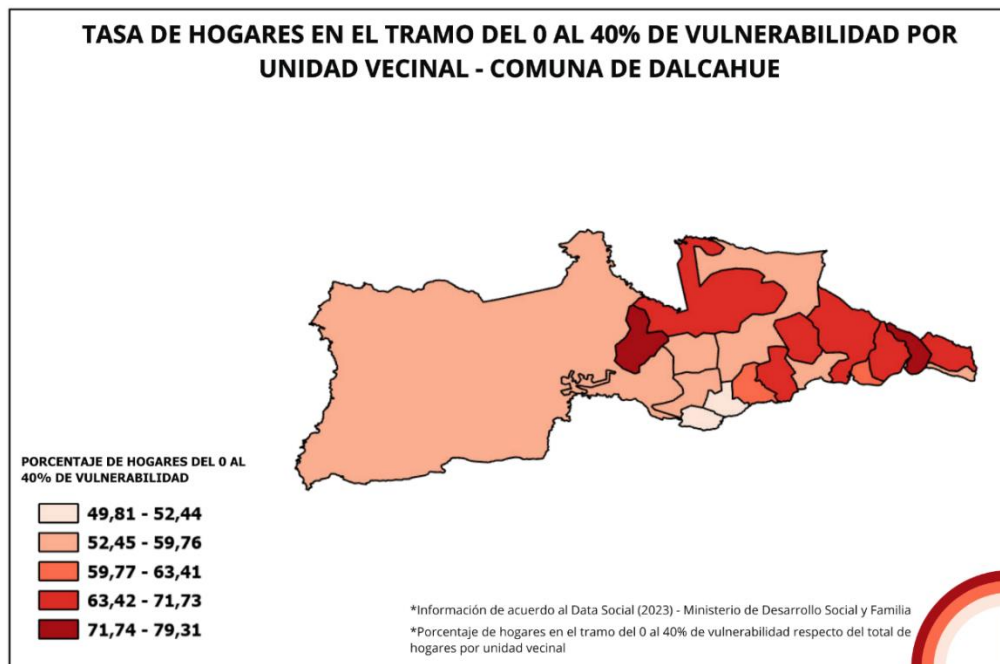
TASA DE HOGARES EN EL TRAMO DEL 0 AL 40% DE VULNERABILIDAD POR UNIDAD VECINAL - COMUNA DE DALCAHUE

PORCENTAJE DE HOGARES DEL 0 AL 40% DE VULNERABILIDAD

49,81 - 52,44
52,45 - 59,76
59,77 - 63,41
63,42 - 71,73
71,74 - 79,31

*Información de acuerdo al Data Social (2023) - Ministerio de Desarrollo Social y Familia

*Porcentaje de hogares en el tramo del 0 al 40% de vulnerabilidad respecto del total de hogares por unidad vecinal